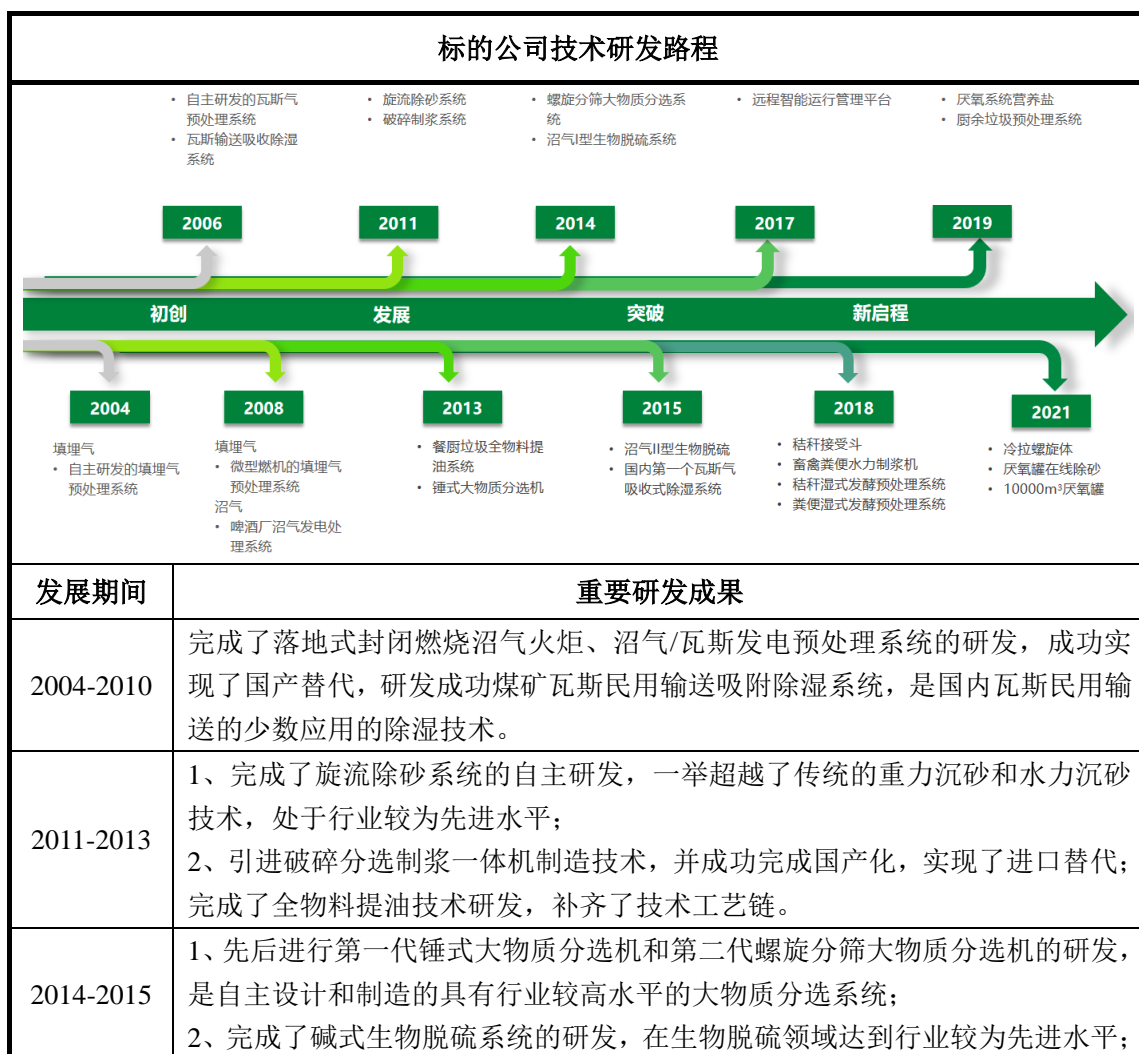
标的公司技术研发路程

• 自主研发的瓦斯气预处理系统
• 瓦斯输送吸收除湿系统

• 旋流除砂系统
• 破碎制浆系统

• 螺旋分筛大物质分选系统
• 沼气I型生物脱硫系统

• 远程智能运行管理平台

• 厌氧系统营养盐
• 厨余垃圾预处理系统

2006

2011

2014

2017

2019

初创

发展

突破

新启程

2004

2008

2013

2015

2018

2021

填埋气
• 自主研发的填埋气预处理系统

填埋气
• 微型燃机的填埋气预处理系统
沼气
• 啤酒厂沼气发电处理系统

• 餐厨垃圾全物料提油系统
• 锤式大物质分选机

• 沼气II型生物脱硫
• 国内第一个瓦斯气吸收式除湿系统

• 秸秆接受斗
• 畜禽粪便水力制浆机
• 秸秆湿式发酵预处理系统
• 粪便湿式发酵预处理系统

• 冷拉螺旋体
• 厌氧罐在线除砂
• 10000m³厌氧罐

| 发展期间 | 重要研发成果 |
|---|---|
| 2004-2010 | 完成了落地式封闭燃烧沼气火炬、沼气/瓦斯发电预处理系统的研发，成功实现了国产替代，研发成功煤矿瓦斯民用输送吸附除湿系统，是国内瓦斯民用输送的少数应用的除湿技术。 |
| 2011-2013 | 1、完成了旋流除砂系统的自主研发，一举超越了传统的重力沉砂和水力沉砂技术，处于行业较为先进水平；<br>2、引进破碎分选制浆一体机制造技术，并成功完成国产化，实现了进口替代；完成了全物料提油技术研发，补齐了技术工艺链。 |
| 2014-2015 | 1、先后进行第一代锤式大物质分选机和第二代螺旋分筛大物质分选机的研发，是自主设计和制造的具有行业较高水平的大物质分选系统；<br>2、完成了碱式生物脱硫系统的研发，在生物脱硫领域达到行业较为先进水平； |